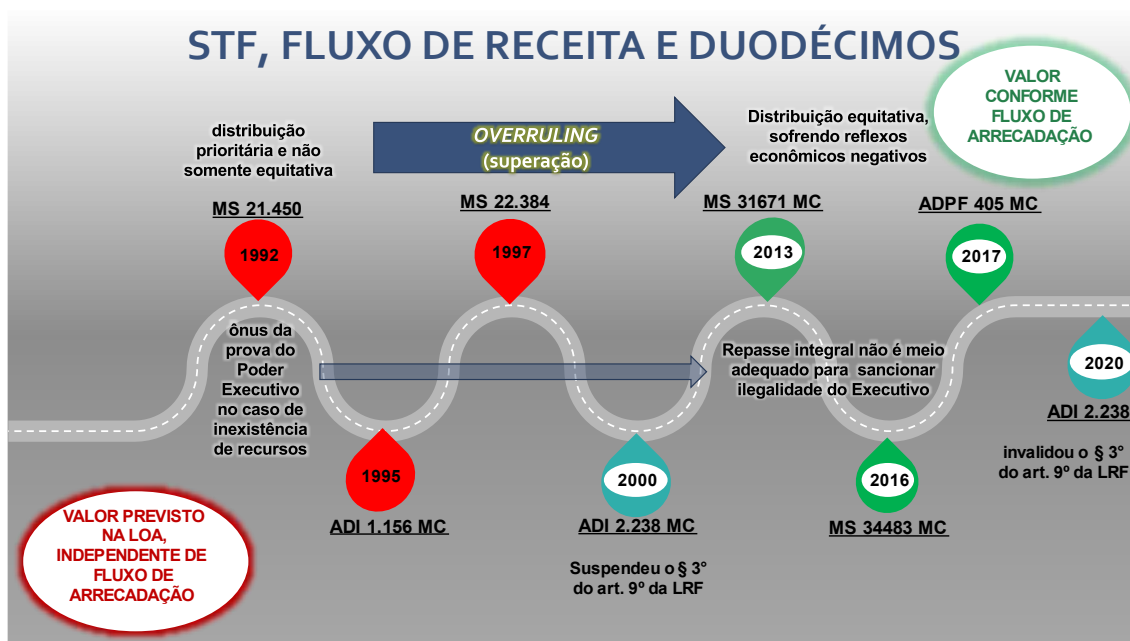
STF, FLUXO DE RECEITA E DUODÉCIMOS

VALOR CONFORME FLUXO DE ARRECADAÇÃO

distribuição prioritária e não somente equitativa

OVERRULING
(superação)

Distribuição equitativa, sofrendo reflexos econômicos negativos

MS 21.450

MS 22.384

MS 31671 MC

ADPF 405 MC

1992

1997

2013

2017

ônus da prova do Poder Executivo no caso de inexistência de recursos

Repasse integral não é meio adequado para sancionar ilegalidade do Executivo

2020

ADI 2.238

invalidou o § 3° do art. 9º da LRF

1995

2000

2016

VALOR PREVISTO NA LOA, INDEPENDENTE DE FLUXO DE ARRECADAÇÃO

ADI 1.156 MC

ADI 2.238 MC

MS 34483 MC

Suspendeu o § 3° do art. 9º da LRF